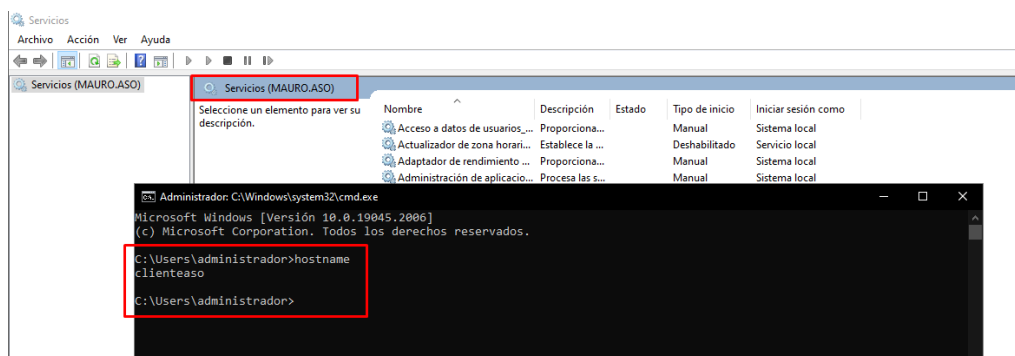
Servicios

Archivo Acción Ver Ayuda

Servicios (MAURO.ASO)

Servicios (MAURO.ASO)

Seleccione un elemento para ver su descripción.

| Nombre | Descripción | Estado | Tipo de inicio | Iniciar sesión como |
|---|---|---|---|---|
| Acceso a datos de usuarios_... | Proporciona... | | Manual | Sistema local |
| Actualizador de zona horari... | Establece la ... | | Deshabilitado | Servicio local |
| Adaptador de rendimiento ... | Proporciona... | | Manual | Sistema local |
| Administración de aplicacio... | Procesa las s... | | Manual | Sistema local |

Administrador: C:\Windows\system32\cmd.exe

Microsoft Windows [Versión 10.0.19045.2006]
(c) Microsoft Corporation. Todos los derechos reservados.

C:\Users\administrador>hostname
clienteaso

C:\Users\administrador>